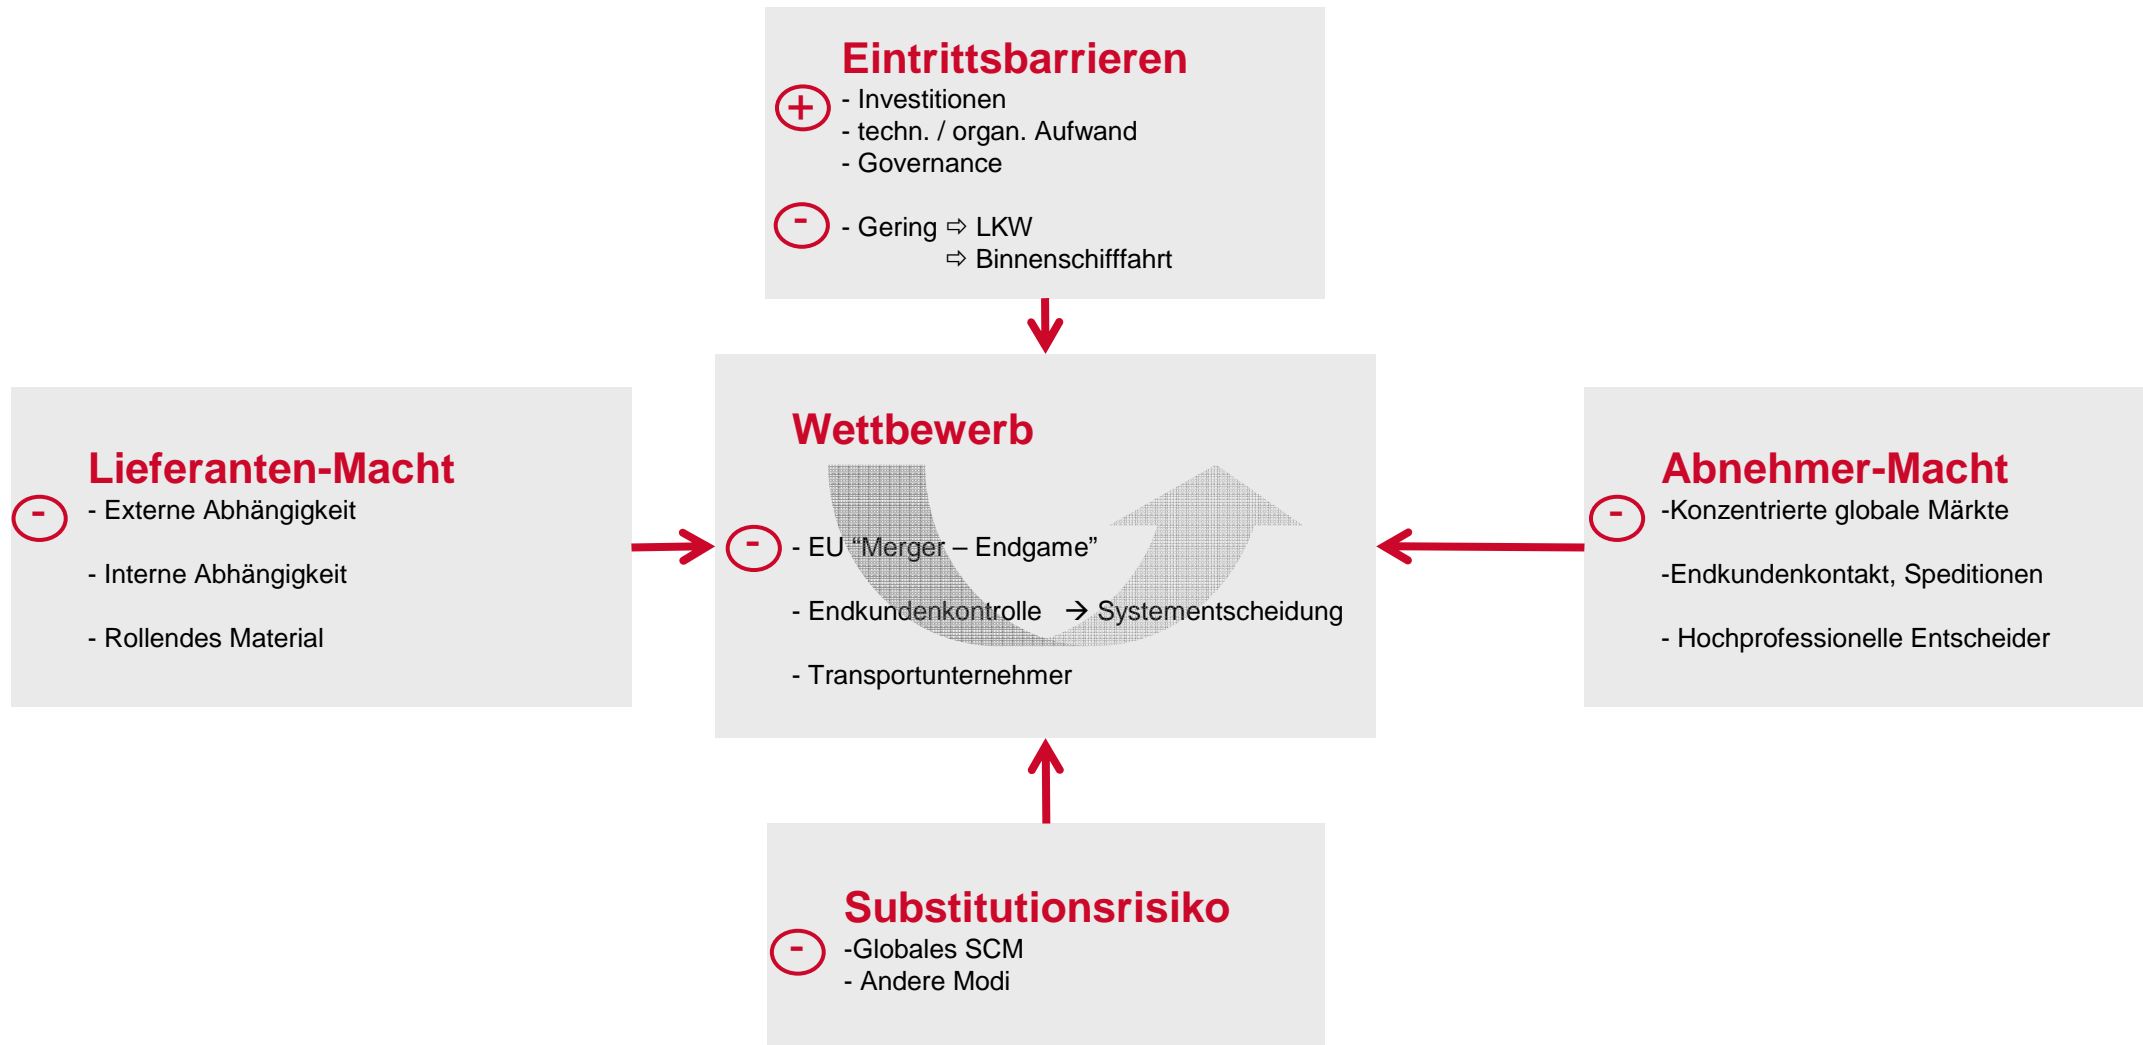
Eintrittsbarrieren

+

- Investitionen
- techn. / organ. Aufwand
- Governance

-

- Gering ⇨ LKW
⇨ Binnenschifffahrt

Lieferanten-Macht

-

- Externe Abhängigkeit

- Interne Abhängigkeit

- Rollendes Material

Wettbewerb

-

- EU “Merger – Endgame”

- Endkundenkontrolle → Systementscheidung

- Transportunternehmer

Abnehmer-Macht

-

-Konzentrierte globale Märkte

-Endkundenkontakt, Speditionen

- Hochprofessionelle Entscheider

Substitutionsrisiko

-

-Globales SCM
- Andere Modi